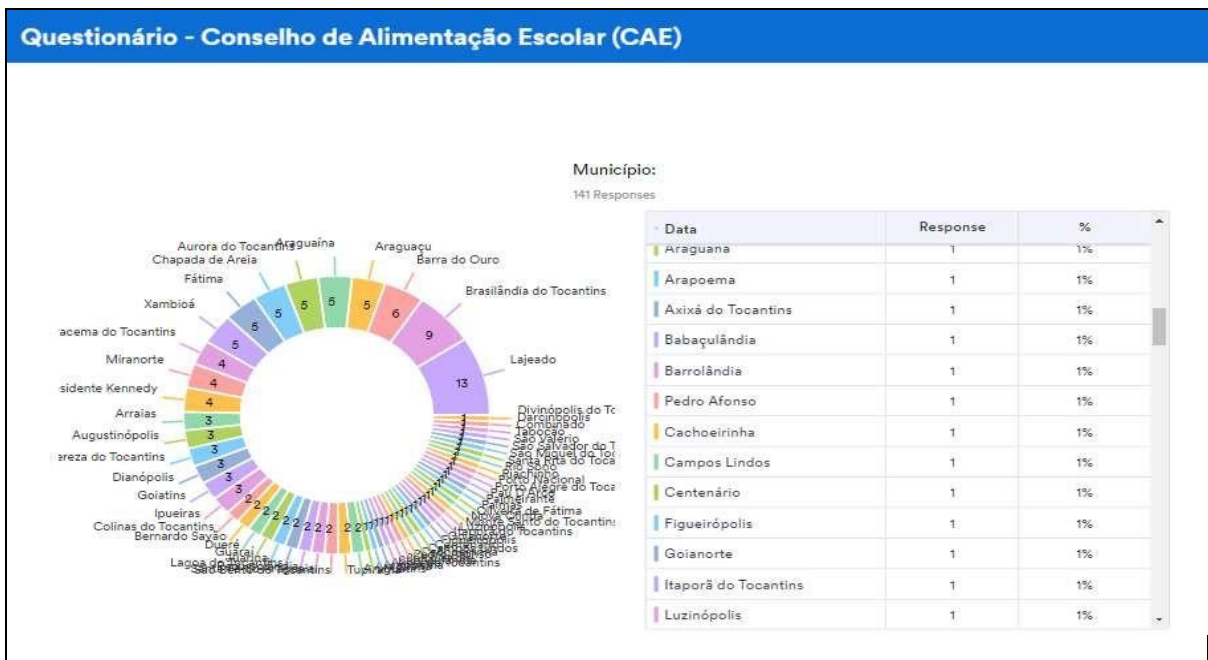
Questionário - Conselho de Alimentação Escolar (CAE)

Município:
141 Responses

Aurora do Tocantins
Araguaína
Araguaçu
Chapada de Areia
Barra do Ouro
Fátima
Brasilândia do Tocantins
Xambioá
acema do Tocantins
Miranorte
Lajeado
sidente Kennedy
Arraias
Augustinópolis
ereza do Tocantins
Dianópolis
Goiatins
Ipueiras
Colinas do Tocantins
Bernardo Sayão
Dueré
Guaraí
Lagoa do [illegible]
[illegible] do Tocantins
Divinópolis do To
Darcinópolis
Combinado
Taboção
São Valério
São Salvador do T
São Miguel do Toc
Santa Rita do Toca
Riachinho
Porto Nacional
Porto Alegre do Toca
Palmeirante
Monte Santo do Tocantins
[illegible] de Fátima
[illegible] Tocantins
Tupiratins
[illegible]

13
9
6
5
5
5
5
5
5
4
4
3
3
3
3
3
2
2
2
2
2
2
2
2
2
2
1

| Data | Response | % |
|---|---|---|
| Araguana | 1 | 1% |
| Arapoema | 1 | 1% |
| Axixá do Tocantins | 1 | 1% |
| Babaçulândia | 1 | 1% |
| Barrolândia | 1 | 1% |
| Pedro Afonso | 1 | 1% |
| Cachoeirinha | 1 | 1% |
| Campos Lindos | 1 | 1% |
| Centenário | 1 | 1% |
| Figueirópolis | 1 | 1% |
| Goianorte | 1 | 1% |
| Itaporã do Tocantins | 1 | 1% |
| Luzinópolis | 1 | 1% |